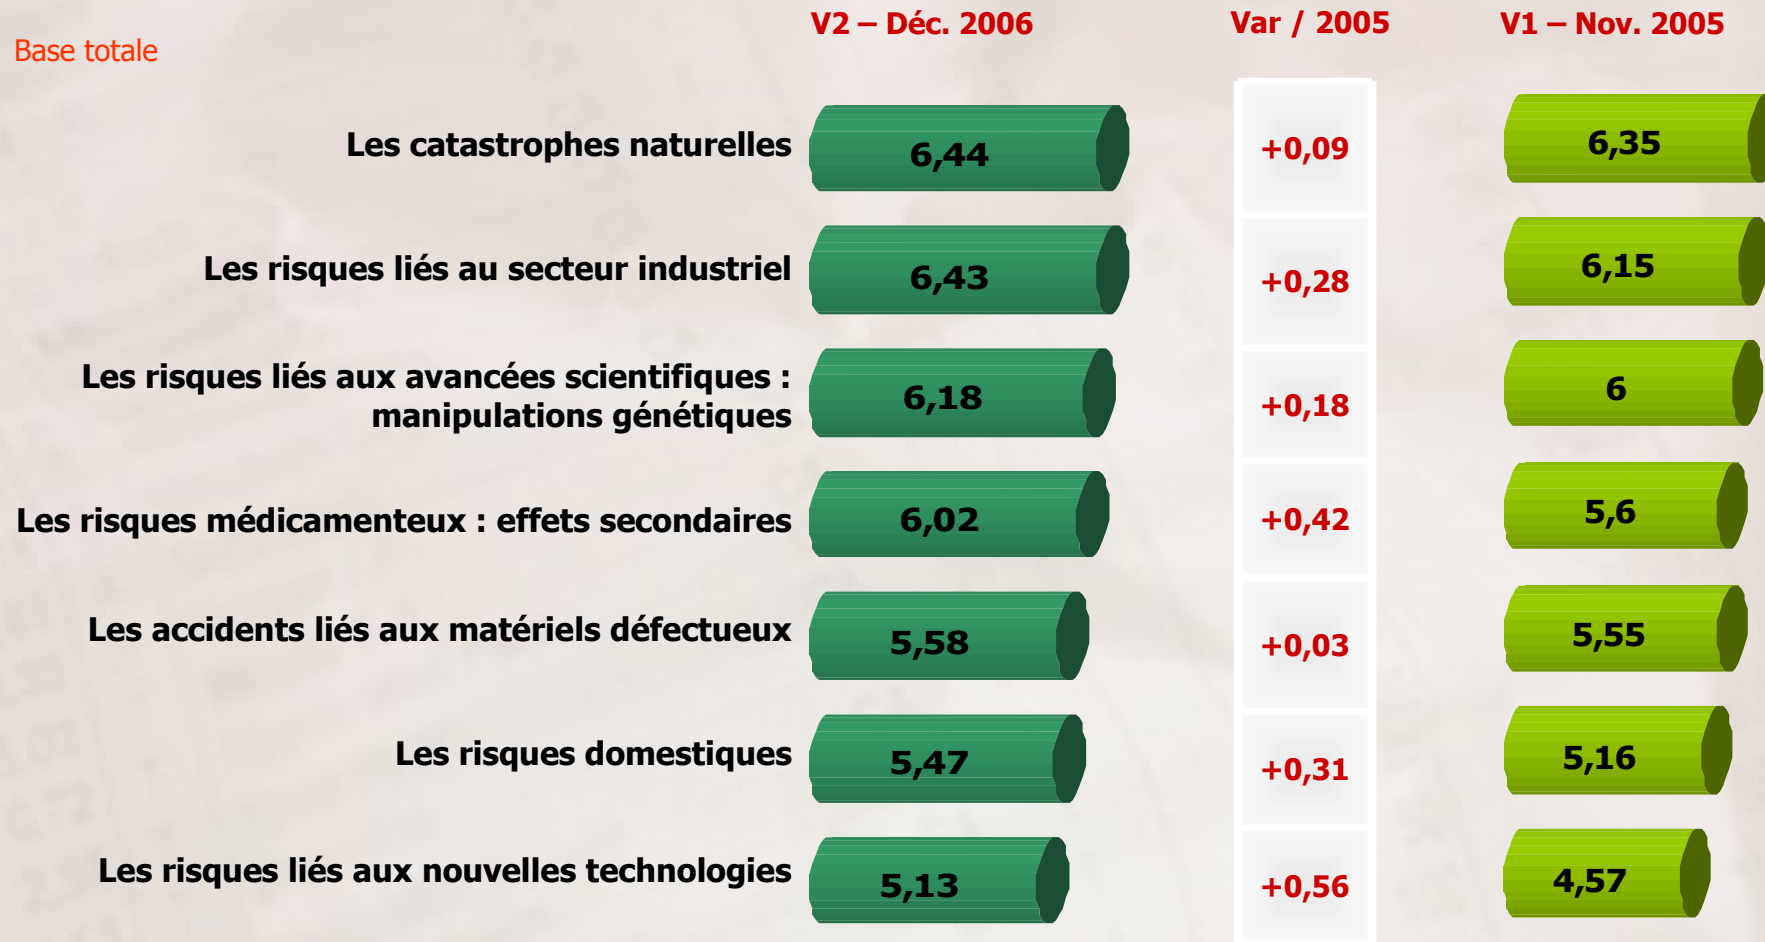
Base totale

| | V2 – Déc. 2006 | Var / 2005 | V1 – Nov. 2005 |
|---|---|---|---|
| Les catastrophes naturelles | 6,44 | +0,09 | 6,35 |
| Les risques liés au secteur industriel | 6,43 | +0,28 | 6,15 |
| Les risques liés aux avancées scientifiques : manipulations génétiques | 6,18 | +0,18 | 6 |
| Les risques médicamenteux : effets secondaires | 6,02 | +0,42 | 5,6 |
| Les accidents liés aux matériels défectueux | 5,58 | +0,03 | 5,55 |
| Les risques domestiques | 5,47 | +0,31 | 5,16 |
| Les risques liés aux nouvelles technologies | 5,13 | +0,56 | 4,57 |